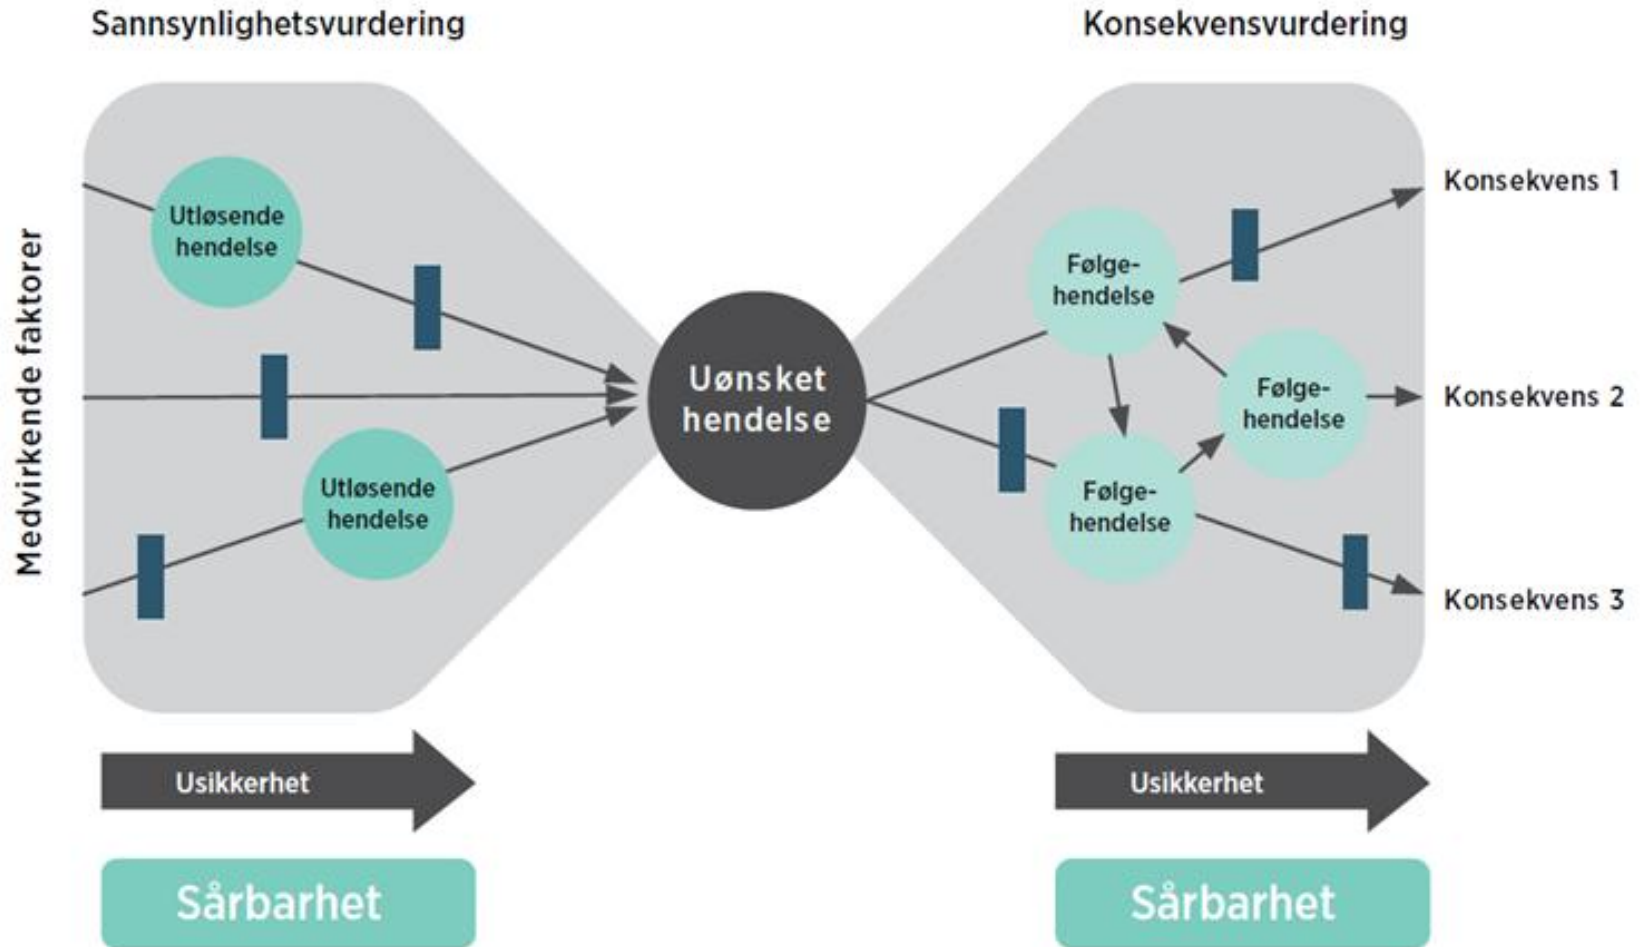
Sannsynlighetsvurdering

Konsekvensvurdering

Medvirkende faktorer

Utløsende hendelse

Utløsende hendelse

Uønsket hendelse

Følge-hendelse

Følge-hendelse

Følge-hendelse

Konsekvens 1

Konsekvens 2

Konsekvens 3

Usikkerhet

Usikkerhet

Sårbarhet

Sårbarhet